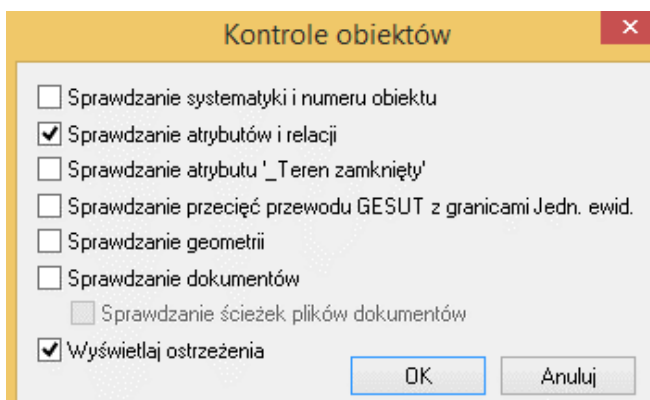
Kontrole obiektów

Sprawdzanie systematyki i numeru obiektu

Sprawdzanie atrybutów i relacji

Sprawdzanie atrybutu '_Teren zamknięty'

Sprawdzanie przecięć przewodu GESUT z granicami Jedn. ewid.

Sprawdzanie geometrii

Sprawdzanie dokumentów

Sprawdzanie ścieżek plików dokumentów

Wyświetlaj ostrzeżenia

OK

Anuluj